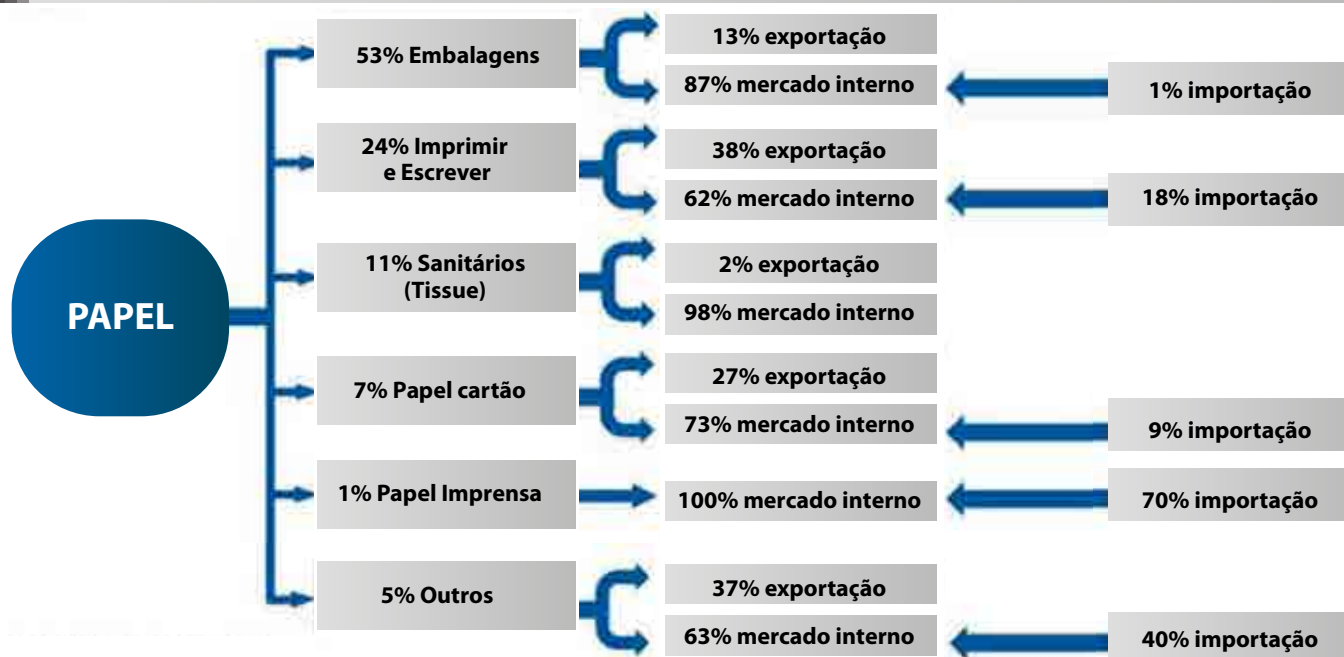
PAPEL

53% Embalagens
13% exportação
87% mercado interno
1% importação

24% Imprimir e Escrever
38% exportação
62% mercado interno
18% importação

11% Sanitários (Tissue)
2% exportação
98% mercado interno

7% Papel cartão
27% exportação
73% mercado interno
9% importação

1% Papel Imprensa
100% mercado interno
70% importação

5% Outros
37% exportação
63% mercado interno
40% importação